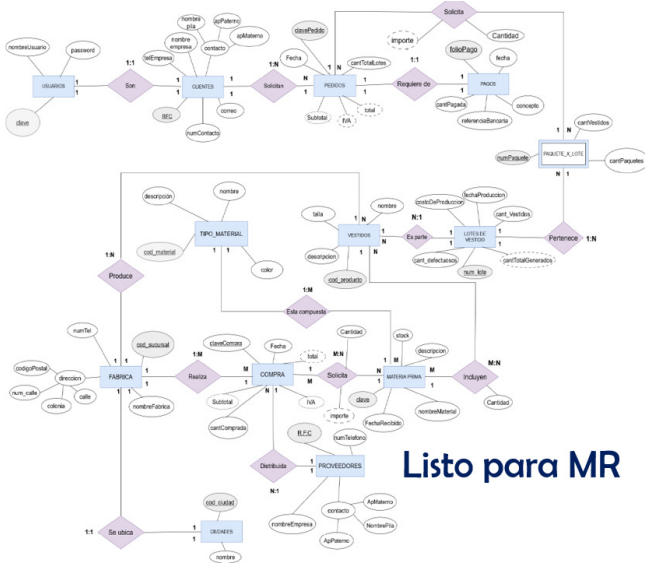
Solicita
claveSolicitud
importe
Cantidad
nombreUsuario
password
USUARIOS
1:1
Son
1
1
clave
nombre
pila
apPaterno
nombre
empresa
apMaterno
contacto
telEmpresa
CLIENTES
1
1
RFC
correo
numContacto
1:N
Solicitan
N
claveCompra
Fecha
PEDIDOS
cantTotalLotes
N
1
1
Subtotal
IVA
total
1:1
Requiere de
1
folioPago
fecha
PAGOS
cantPagada
concepto
referenciaBancaria
cantVestidos
numPaquete
PAQUETE_X_LOTE
cantPaquetes
N
1
descripcion
nombre
TIPO_MATERIAL
cod_material
color
1
1
1:N
Produce
talla
nombre
VESTIDOS
descripcion
cod_producto
N:1
Es parte
costoDeProduccion
fechaProduccion
cant_Vestidos
LOTES DE VESTIDO
cant_defectuosos
num_lote
cantTotalGenerados
Pertenece
1:N
1:M
Esta compuesta
numTel
cod_sucursal
codigoPostal
num_calle
direccion
calle
colonia
FABRICA
nombreFabrica
1
1
1:M
Realiza
M
claveCompra
Fecha
total
COMPRA
Subtotal
IVA
cantComprada
M
N
Cantidad
M:N
Solicita
importe
stock
descripcion
MATERIA PRIMA
clave
FechaRecibido
nombreMaterial
M:N
Incluyen
Cantidad
R.F.C
numTelefono
Distribuida
PROVEEDORES
N:1
nombreEmpresa
contacto
ApMaterno
NombrePila
ApPaterno
Listo para MR
1:1
Se ubica
cod_ciudad
CIUDADES
nombre